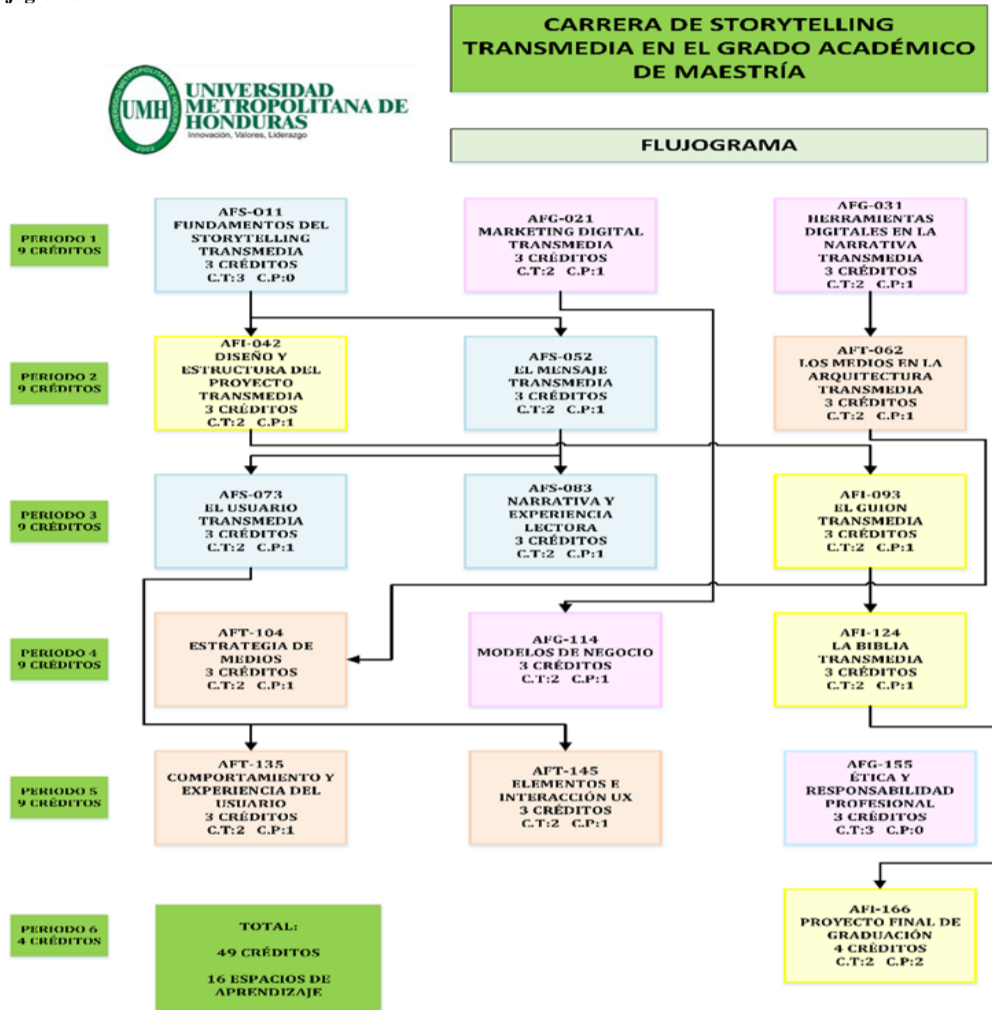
CARRERA DE STORYTELLING TRANSMEDIA EN EL GRADO ACADÉMICO DE MAESTRÍA

UMH UNIVERSIDAD METROPOLITANA DE HONDURAS
Innovación, Valores, Liderazgo

FLUJOGRAMA

PERIODO 1
9 CRÉDITOS

AFS-011
FUNDAMENTOS DEL STORYTELLING TRANSMEDIA
3 CRÉDITOS
C.T:3 C.P:0

AFG-021
MARKETING DIGITAL TRANSMEDIA
3 CRÉDITOS
C.T:2 C.P:1

AFG-031
HERRAMIENTAS DIGITALES EN LA NARRATIVA TRANSMEDIA
3 CRÉDITOS
C.T:2 C.P:1

PERIODO 2
9 CRÉDITOS

AFI-042
DISEÑO Y ESTRUCTURA DEL PROYECTO TRANSMEDIA
3 CRÉDITOS
C.T:2 C.P:1

AFS-052
EL MENSAJE TRANSMEDIA
3 CRÉDITOS
C.T:2 C.P:1

AFT-062
LOS MEDIOS EN LA ARQUITECTURA TRANSMEDIA
3 CRÉDITOS
C.T:2 C.P:1

PERIODO 3
9 CRÉDITOS

AFS-073
EL USUARIO TRANSMEDIA
3 CRÉDITOS
C.T:2 C.P:1

AFS-083
NARRATIVA Y EXPERIENCIA LECTORA
3 CRÉDITOS
C.T:2 C.P:1

AFI-093
EL GUION TRANSMEDIA
3 CRÉDITOS
C.T:2 C.P:1

PERIODO 4
9 CRÉDITOS

AFT-104
ESTRATEGIA DE MEDIOS
3 CRÉDITOS
C.T:2 C.P:1

AFG-114
MODELOS DE NEGOCIO
3 CRÉDITOS
C.T:2 C.P:1

AFI-124
LA BIBLIA TRANSMEDIA
3 CRÉDITOS
C.T:2 C.P:1

PERIODO 5
9 CRÉDITOS

AFT-135
COMPORTAMIENTO Y EXPERIENCIA DEL USUARIO
3 CRÉDITOS
C.T:2 C.P:1

AFT-145
ELEMENTOS E INTERACCIÓN UX
3 CRÉDITOS
C.T:2 C.P:1

AFG-155
ÉTICA Y RESPONSABILIDAD PROFESIONAL
3 CRÉDITOS
C.T:3 C.P:0

PERIODO 6
4 CRÉDITOS

TOTAL:
49 CRÉDITOS
16 ESPACIOS DE APRENDIZAJE

AFI-166
PROYECTO FINAL DE GRADUACIÓN
4 CRÉDITOS
C.T:2 C.P:2